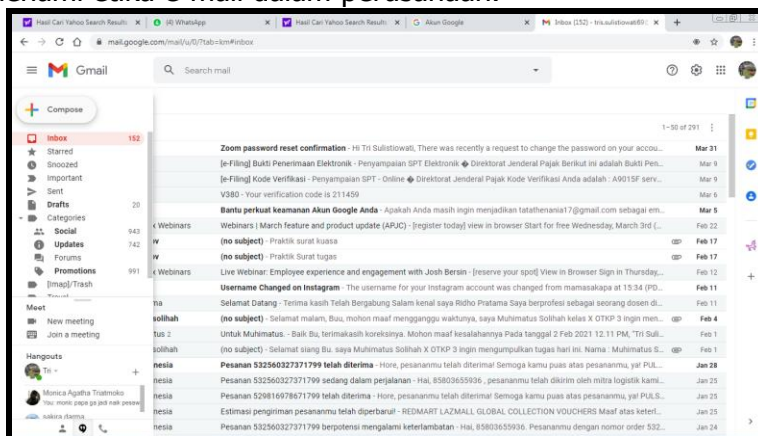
sehari. Cara e-mail dalam perusahaan:

Hasil Cari Yahoo Search Results | (4) WhatsApp | Hasil Cari Yahoo Search Results | Akun Google | Inbox (152) - tris.sulistiowati69@

mail.google.com/mail/u/0/?tab=km#inbox

Gmail

Search mail

Compose

Inbox 152
Starred
Snoozed
Important
Sent
Drafts 20
Categories
Social 943
Updates 742
Forums
Promotions 991
[Imap]/Trash

Meet
New meeting
Join a meeting

Hangouts
Tri

Monica Agatha Triatmoko
You: monic papa ga jadi naik pesaw

sakira darma

1–50 of 291

Zoom password reset confirmation - Hi Tri Sulistiowati, There was recently a request to change the password on your accou... Mar 31
[e-Filing] Bukti Penerimaan Elektronik - Penyampaian SPT Elektronik ◆ Direktorat Jenderal Pajak Berikut ini adalah Bukti Pen... Mar 9
[e-Filing] Kode Verifikasi - Penyampaian SPT - Online ◆ Direktorat Jenderal Pajak Kode Verifikasi Anda adalah : A9015F serv... Mar 9
V380 - Your verification code is 211459 Mar 6
Bantu perkuat keamanan Akun Google Anda - Apakah Anda masih ingin menjadikan tatathenania17@gmail.com sebagai em... Mar 5
k Webinars Webinars | March feature and product update (APJC) - [register today] view in browser Start for free Wednesday, March 3rd (... Feb 22
v (no subject) - Praktik surat kuasa Feb 17
v (no subject) - Praktik Surat tugas Feb 17
k Webinars Live Webinar: Employee experience and engagement with Josh Bersin - [reserve your spot] View in Browser Sign in Thursday,... Feb 12
Username Changed on Instagram - The username for your Instagram account was changed from mamasakapa at 15:34 (PD... Feb 11
na Selamat Datang - Terima kasih Telah Bergabung Salam kenal saya Ridho Pratama Saya berprofesi sebagai seorang dosen di... Feb 11
solihah (no subject) - Selamat malam, Buu, mohon maaf mengganggu waktunya, saya Muhimatus Solihah X OTKP 3 ingin men... Feb 4
tus 2 Untuk Muhimatus. - Baik Bu, terimakasih koreksinya. Mohon maaf kesalahannya Pada tanggal 2 Feb 2021 12.11 PM, "Tri Suli... Feb 1
solihah (no subject) - Selamat siang Bu. saya Muhimatus Solihah X OTKP 3 ingin mengumpulkan tugas hari ini. Nama : Muhimatus S... Feb 1
nesia Pesanan 532560327371799 telah diterima - Hore, pesananmu telah diterima! Semoga kamu puas atas pesananmu, ya! PUL... Jan 28
nesia Pesanan 532560327371799 sedang dalam perjalanan - Hai, 85803655936 , pesananmu telah dikirim oleh mitra logistik kami... Jan 25
nesia Pesanan 529816978671799 telah diterima - Hore, pesananmu telah diterima! Semoga kamu puas atas pesananmu, ya! PULS... Jan 25
nesia Estimasi pengiriman pesananmu telah diperbarui! - REDMART LAZMALL GLOBAL COLLECTION VOUCHERS Maaf atas keterl... Jan 25
nesia Pesanan 532560327371799 berpotensi mengalami keterlambatan - Hai, 85803655936, Pesananmu dengan nomor order 532... Jan 24